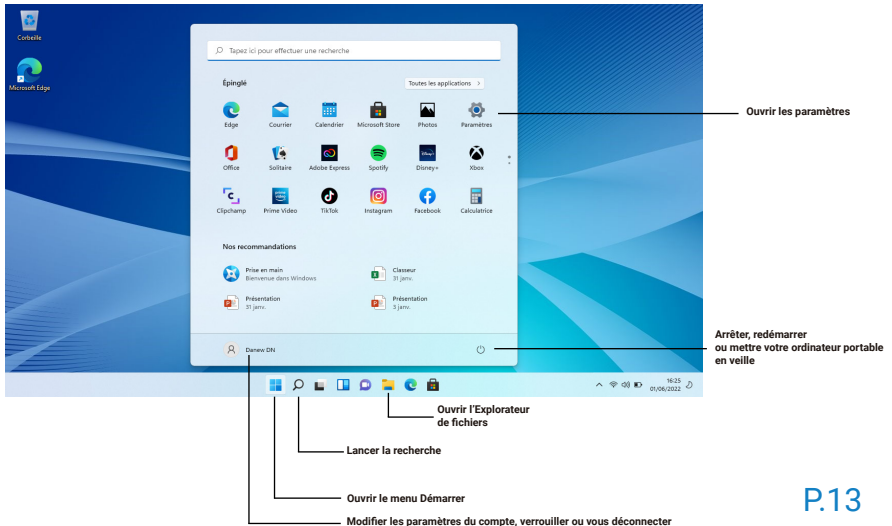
Corbeille

Microsoft Edge

Tapez ici pour effectuer une recherche

Épinglé

Toutes les applications >

Edge
Courrier
Calendrier
Microsoft Store
Photos
Paramètres

Office
Solitaire
Adobe Express
Spotify
Disney+
Xbox

Clipchamp
Prime Video
TikTok
Instagram
Facebook
Calculatrice

Nos recommandations

Prise en main
Bienvenue dans Windows

Classeur
31 janv.

Présentation
31 janv.

Présentation
3 janv.

Danew DN

16:25
01/06/2022

Ouvrir les paramètres

Arrêter, redémarrer ou mettre votre ordinateur portable en veille

Ouvrir l'Explorateur de fichiers

Lancer la recherche

Ouvrir le menu Démarrer

Modifier les paramètres du compte, verrouiller ou vous déconnecter

P.13